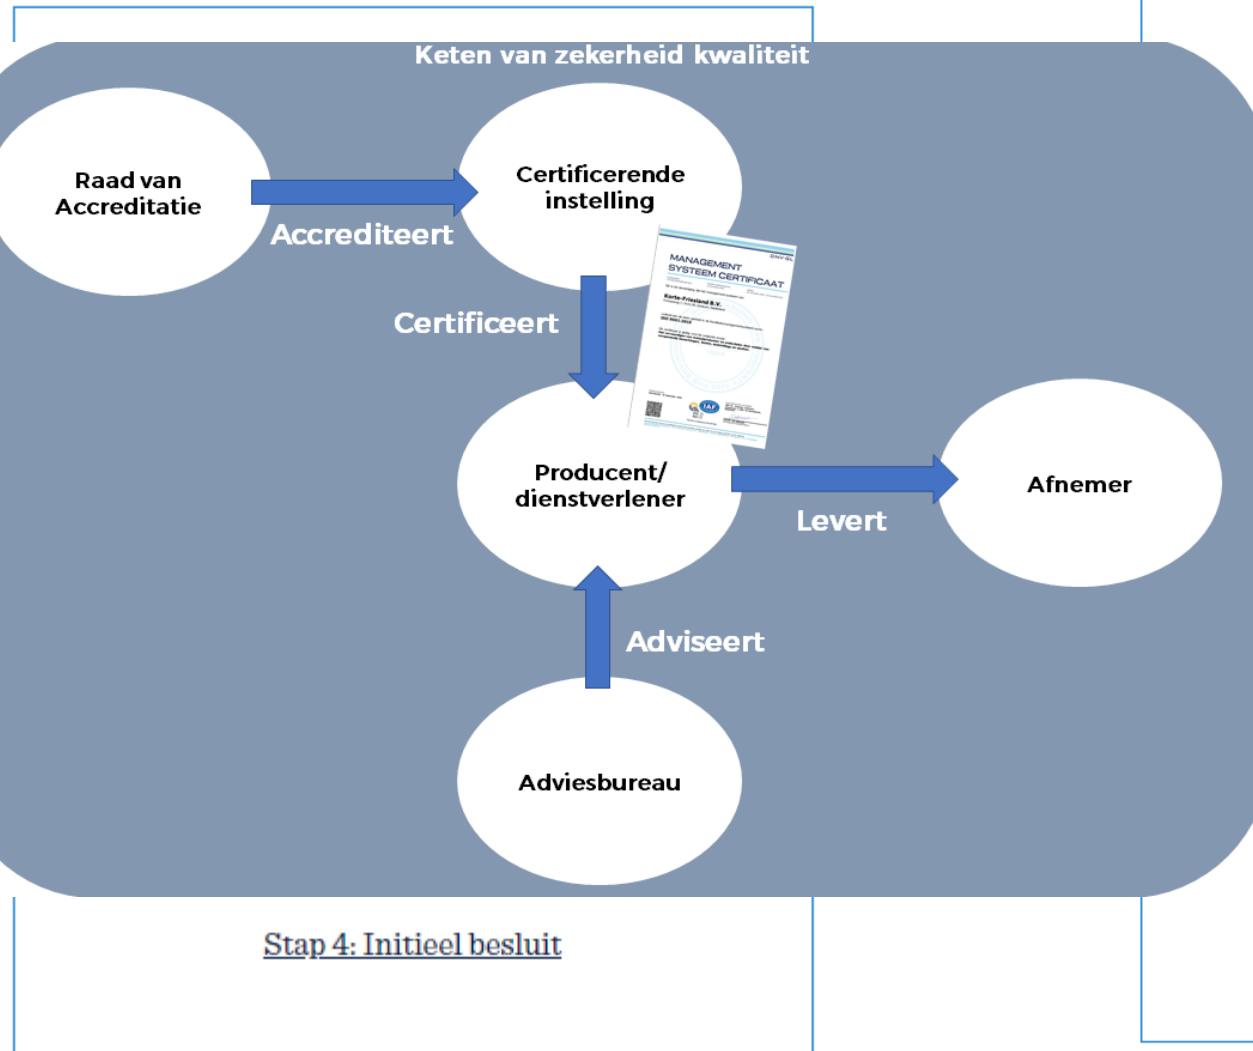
Keten van zekerheid kwaliteit

Raad van Accreditatie

Accrediteert

Certificerende instelling

Certificeert

DNV·GL

MANAGEMENT SYSTEEM CERTIFICAAT

Korte-Friesland B.V.

ISO 9001:2015

IAF

Producent/ dienstverlener

Levert

Afnemer

Adviseert

Adviesbureau

Stap 4: Initieel besluit